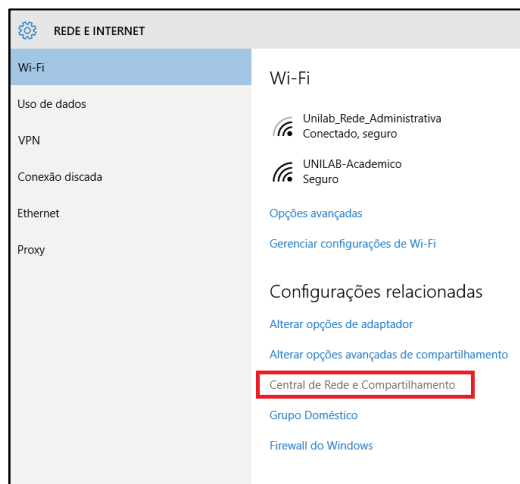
REDE E INTERNET

Wi-Fi

Uso de dados

VPN

Conexão discada

Ethernet

Proxy

Wi-Fi

Unilab_Rede_Administrativa
Conectado, seguro

UNILAB-Academico
Seguro

Opções avançadas

Gerenciar configurações de Wi-Fi

Configurações relacionadas

Alterar opções de adaptador

Alterar opções avançadas de compartilhamento

Central de Rede e Compartilhamento

Grupo Doméstico

Firewall do Windows